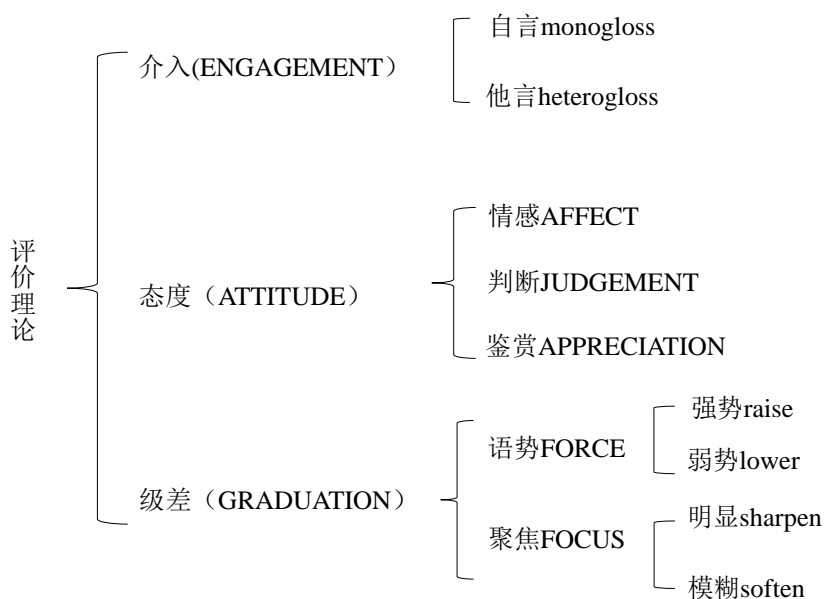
评价理论

介入(ENGAGEMENT）

自言monogloss

他言heterogloss

态度（ATTITUDE）

情感AFFECT

判断JUDGEMENT

鉴赏APPRECIATION

级差（GRADUATION）

语势FORCE

强势raise

弱势lower

聚焦FOCUS

明显sharpen

模糊soften